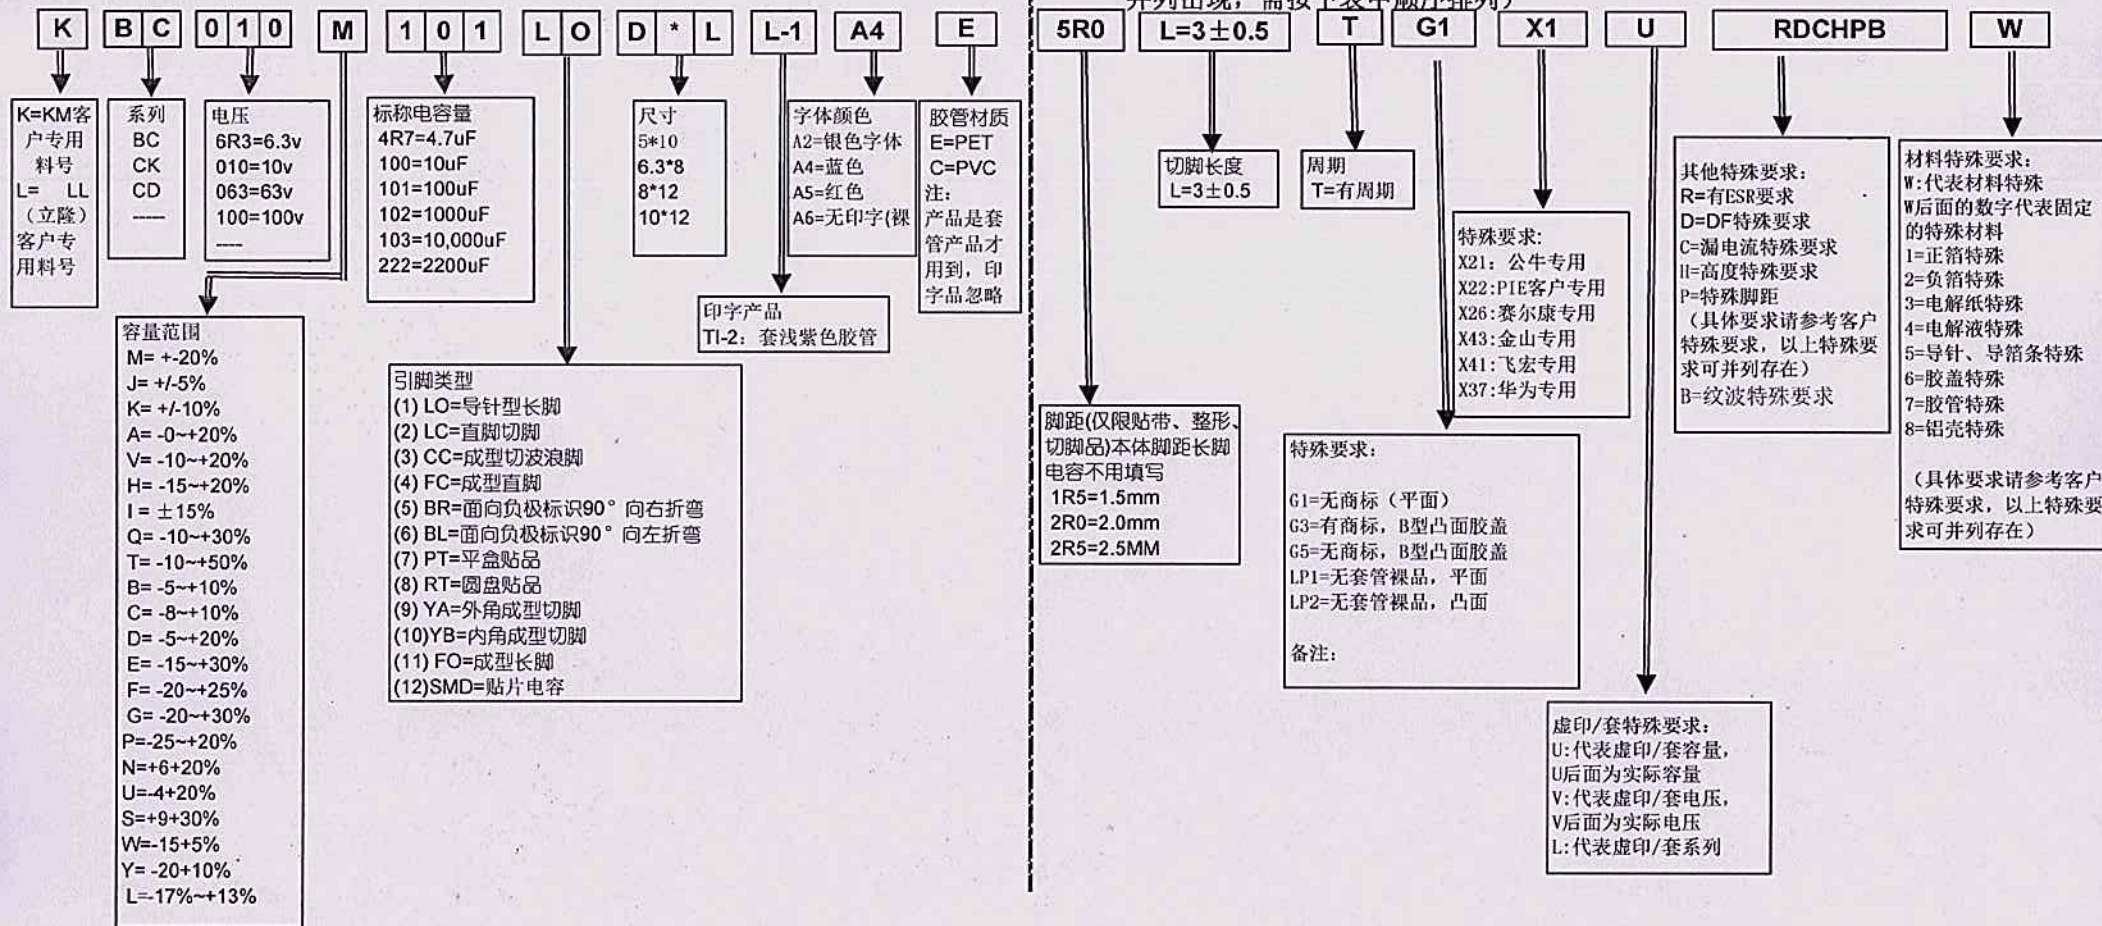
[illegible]

K B C 0 1 0 M 1 0 1 L O D * L L-1 A4 E

K=KM客户专用料号
L= LL（立隆）客户专用料号

系列
BC
CK
CD
-----

电压
6R3=6.3v
010=10v
063=63v
100=100v
----

标称电容量
4R7=4.7uF
100=10uF
101=100uF
102=1000uF
103=10,000uF
222=2200uF

尺寸
5*10
6.3*8
8*12
10*12

字体颜色
A2=银色字体
A4=蓝色
A5=红色
A6=无印字(裸

胶管材质
E=PET
C=PVC
注：
产品是套管产品才用到，印字品忽略

印字产品
TI-2：套浅紫色胶管

容量范围
M= +-20%
J= +/-5%
K= +/-10%
A= -0~+20%
V= -10~+20%
H= -15~+20%
I = ±15%
Q= -10~+30%
T= -10~+50%
B= -5~+10%
C= -8~+10%
D= -5~+20%
E= -15~+30%
F= -20~+25%
G= -20~+30%
P=-25~+20%
N=+6+20%
U=-4+20%
S=+9+30%
W=-15+5%
Y= -20+10%
L=-17%~+13%

引脚类型
(1) LO=导针型长脚
(2) LC=直脚切脚
(3) CC=成型切波浪脚
(4) FC=成型直脚
(5) BR=面向负极标识90° 向右折弯
(6) BL=面向负极标识90° 向左折弯
(7) PT=平盒贴品
(8) RT=圆盘贴品
(9) YA=外角成型切脚
(10)YB=内角成型切脚
(11) FO=成型长脚
(12)SMD=贴片电容

5R0 L=3±0.5 T G1 X1 U RDCHPB W

切脚长度
L=3±0.5

周期
T=有周期

特殊要求：
X21：公牛专用
X22:PIE客户专用
X26:赛尔康专用
X43:金山专用
X41:飞宏专用
X37:华为专用

其他特殊要求：
R=有ESR要求
D=DF特殊要求
C=漏电流特殊要求
H=高度特殊要求
P=特殊脚距
（具体要求请参考客户特殊要求，以上特殊要求可并列存在）
B=纹波特殊要求

材料特殊要求：
W:代表材料特殊
W后面的数字代表固定的特殊材料
1=正箔特殊
2=负箔特殊
3=电解纸特殊
4=电解液特殊
5=导针、导箔条特殊
6=胶盖特殊
7=胶管特殊
8=铝壳特殊
（具体要求请参考客户特殊要求，以上特殊要求可并列存在）

脚距(仅限贴带、整形、切脚品)本体脚距长脚电容不用填写
1R5=1.5mm
2R0=2.0mm
2R5=2.5MM

特殊要求：
G1=无商标（平面）
G3=有商标，B型凸面胶盖
G5=无商标，B型凸面胶盖
LP1=无套管裸品，平面
LP2=无套管裸品，凸面
备注：

虚印/套特殊要求：
U:代表虚印/套容量，
U后面为实际容量
V:代表虚印/套电压，
V后面为实际电压
L:代表虚印/套系列